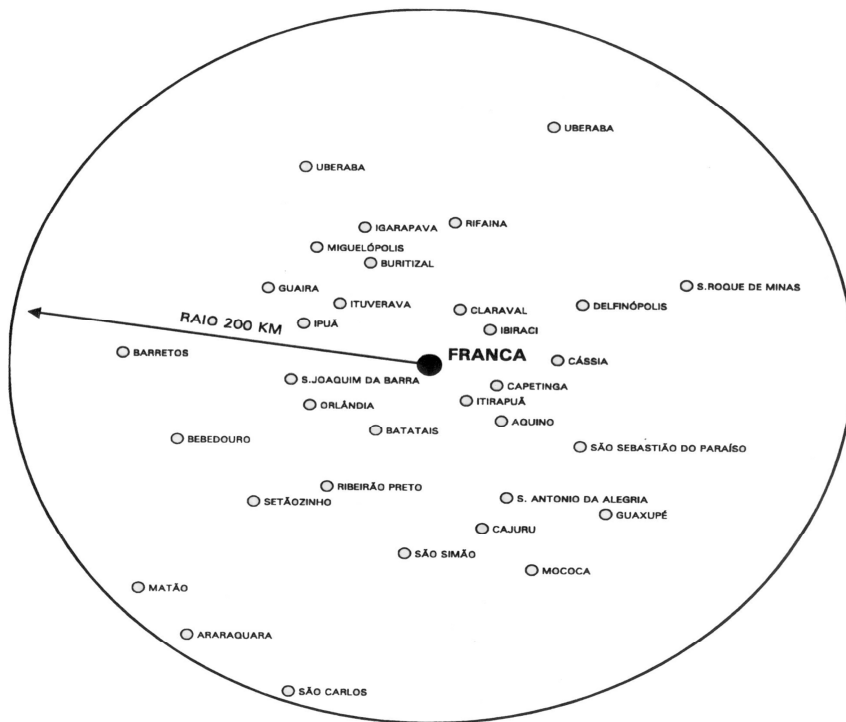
UBERABA

UBERABA

IGARAPAVA
RIFAINA
MIGUELÓPOLIS
BURITIZAL

GUAIRA
ITUVERAVA
S.ROQUE DE MINAS
CLARAVAL
DELFINÓPOLIS
RAIO 200 KM
IPUÁ
IBIRACI

BARRETOS
FRANCA
CÁSSIA
S.JOAQUIM DA BARRA
CAPETINGA
ORLÂNDIA
ITIRAPUÃ
AQUINO
BATATAIS
BEBEDOURO
SÃO SEBASTIÃO DO PARAÍSO

RIBEIRÃO PRETO
SETÃOZINHO
S. ANTONIO DA ALEGRIA
GUAXUPÉ
CAJURU
SÃO SIMÃO
MOCOCA
MATÃO

ARARAQUARA

SÃO CARLOS